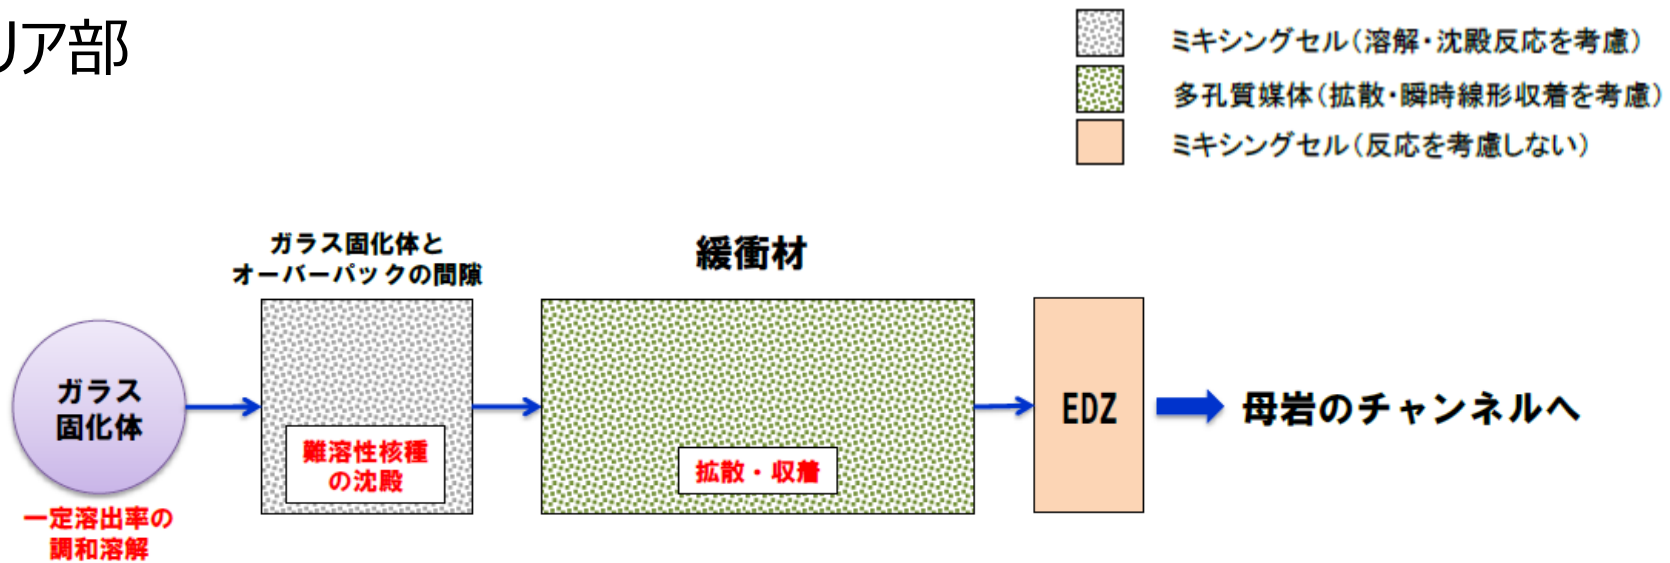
リア部

ミキシングセル（溶解・沈殿反応を考慮）
多孔質媒体（拡散・瞬時線形収着を考慮）
ミキシングセル（反応を考慮しない）

ガラス固化体とオーバーパックの間隙

緩衝材

ガラス固化体

一定溶出率の調和溶解

難溶性核種の沈殿

拡散・収着

EDZ

母岩のチャンネルへ